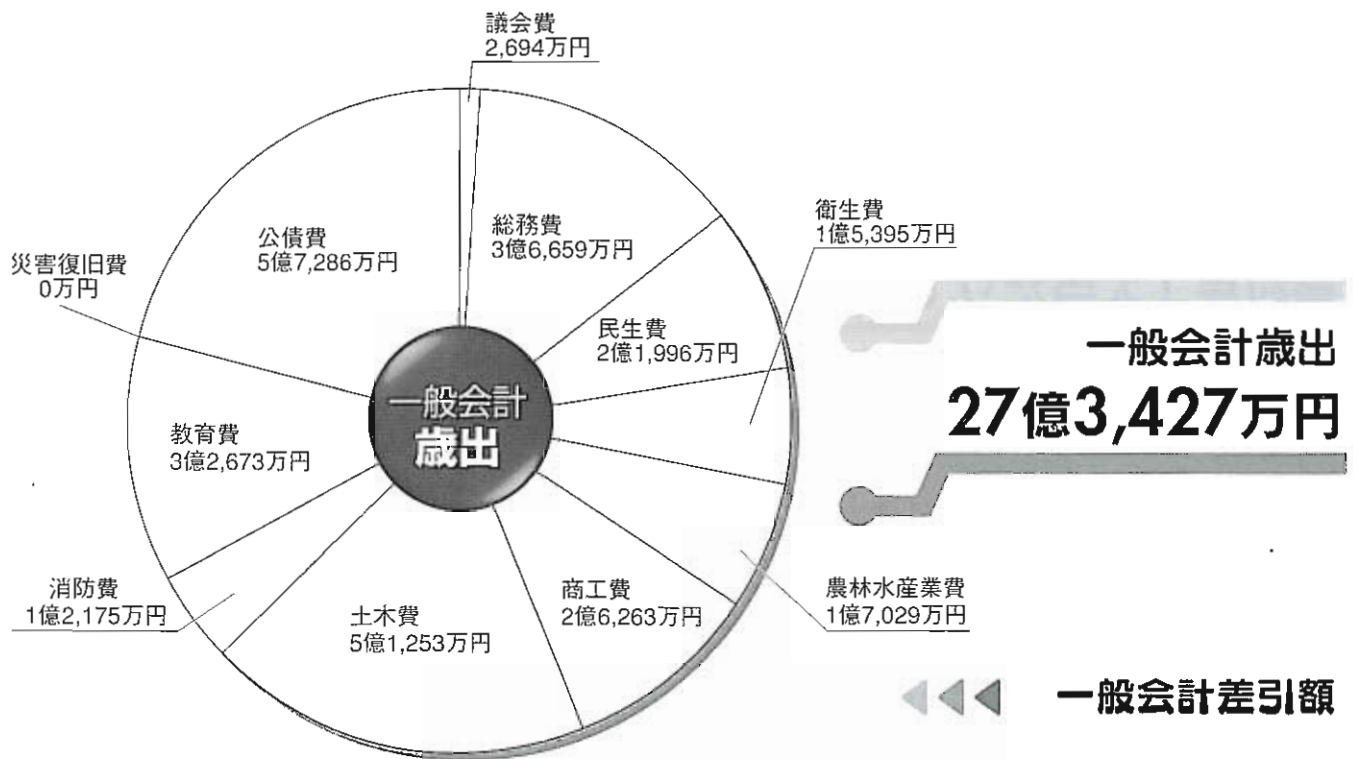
議会費
2,694万円

公債費
5億7,286万円

総務費
3億6,659万円

衛生費
1億5,395万円

災害復旧費
0万円

民生費
2億1,996万円

一般会計
歳出

一般会計歳出
27億3,427万円

教育費
3億2,673万円

消防費
1億2,175万円

土木費
5億1,253万円

商工費
2億6,263万円

農林水産業費
1億7,029万円

一般会計差引額